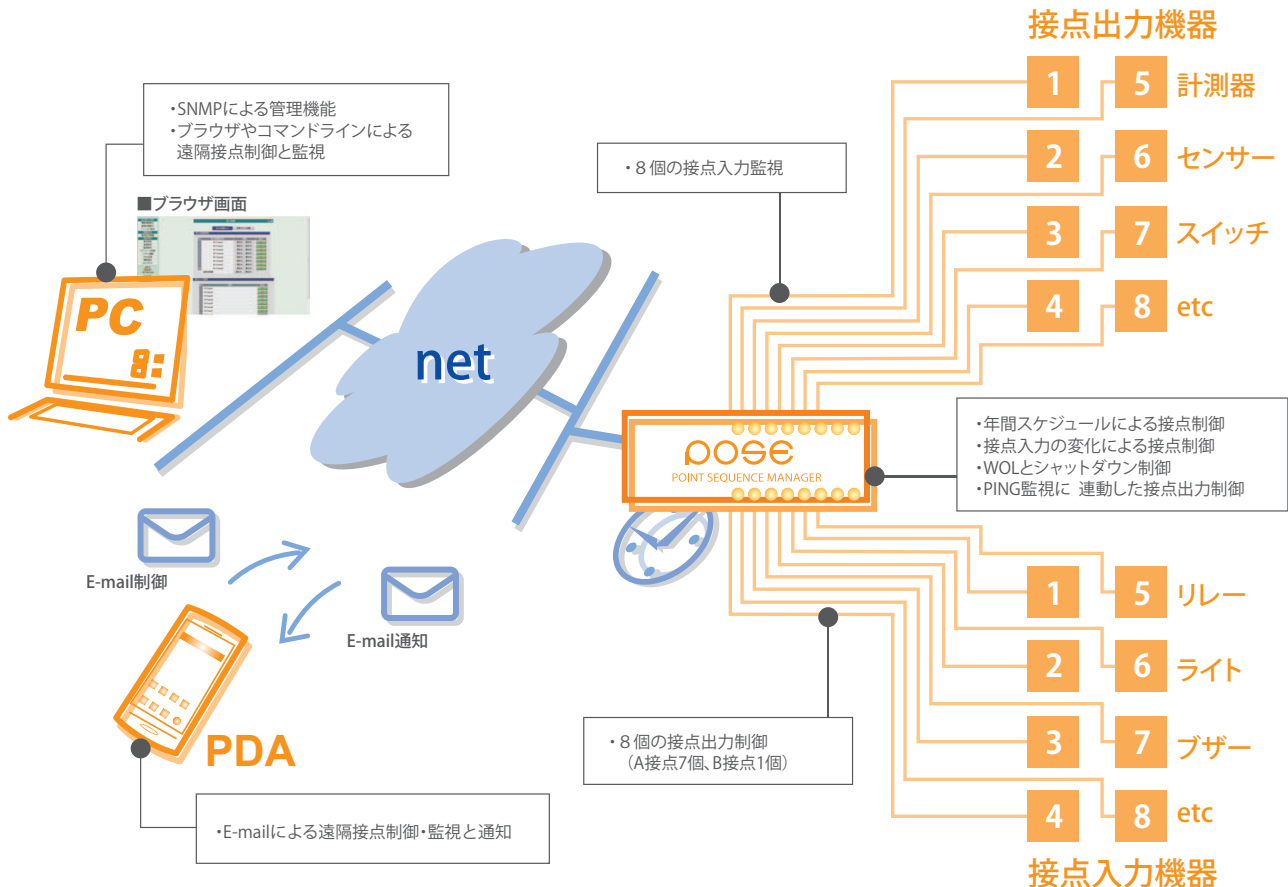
接点出力機器

・SNMPによる管理機能
・ブラウザやコマンドラインによる遠隔接点制御と監視

■ブラウザ画面

PC

8:

・８個の接点入力監視

1
5 計測器
2
6 センサー
3
7 スイッチ
4
8 etc

net

POSE
POINT SEQUENCE MANAGER

・年間スケジュールによる接点制御
・接点入力の変化による接点制御
・WOLとシャットダウン制御
・PING監視に 連動した接点出力制御

E-mail制御

E-mail通知

1
5 リレー
2
6 ライト
3
7 ブザー
4
8 etc

・８個の接点出力制御
（A接点7個、B接点1個）

PDA

・E-mailによる遠隔接点制御・監視と通知

接点入力機器